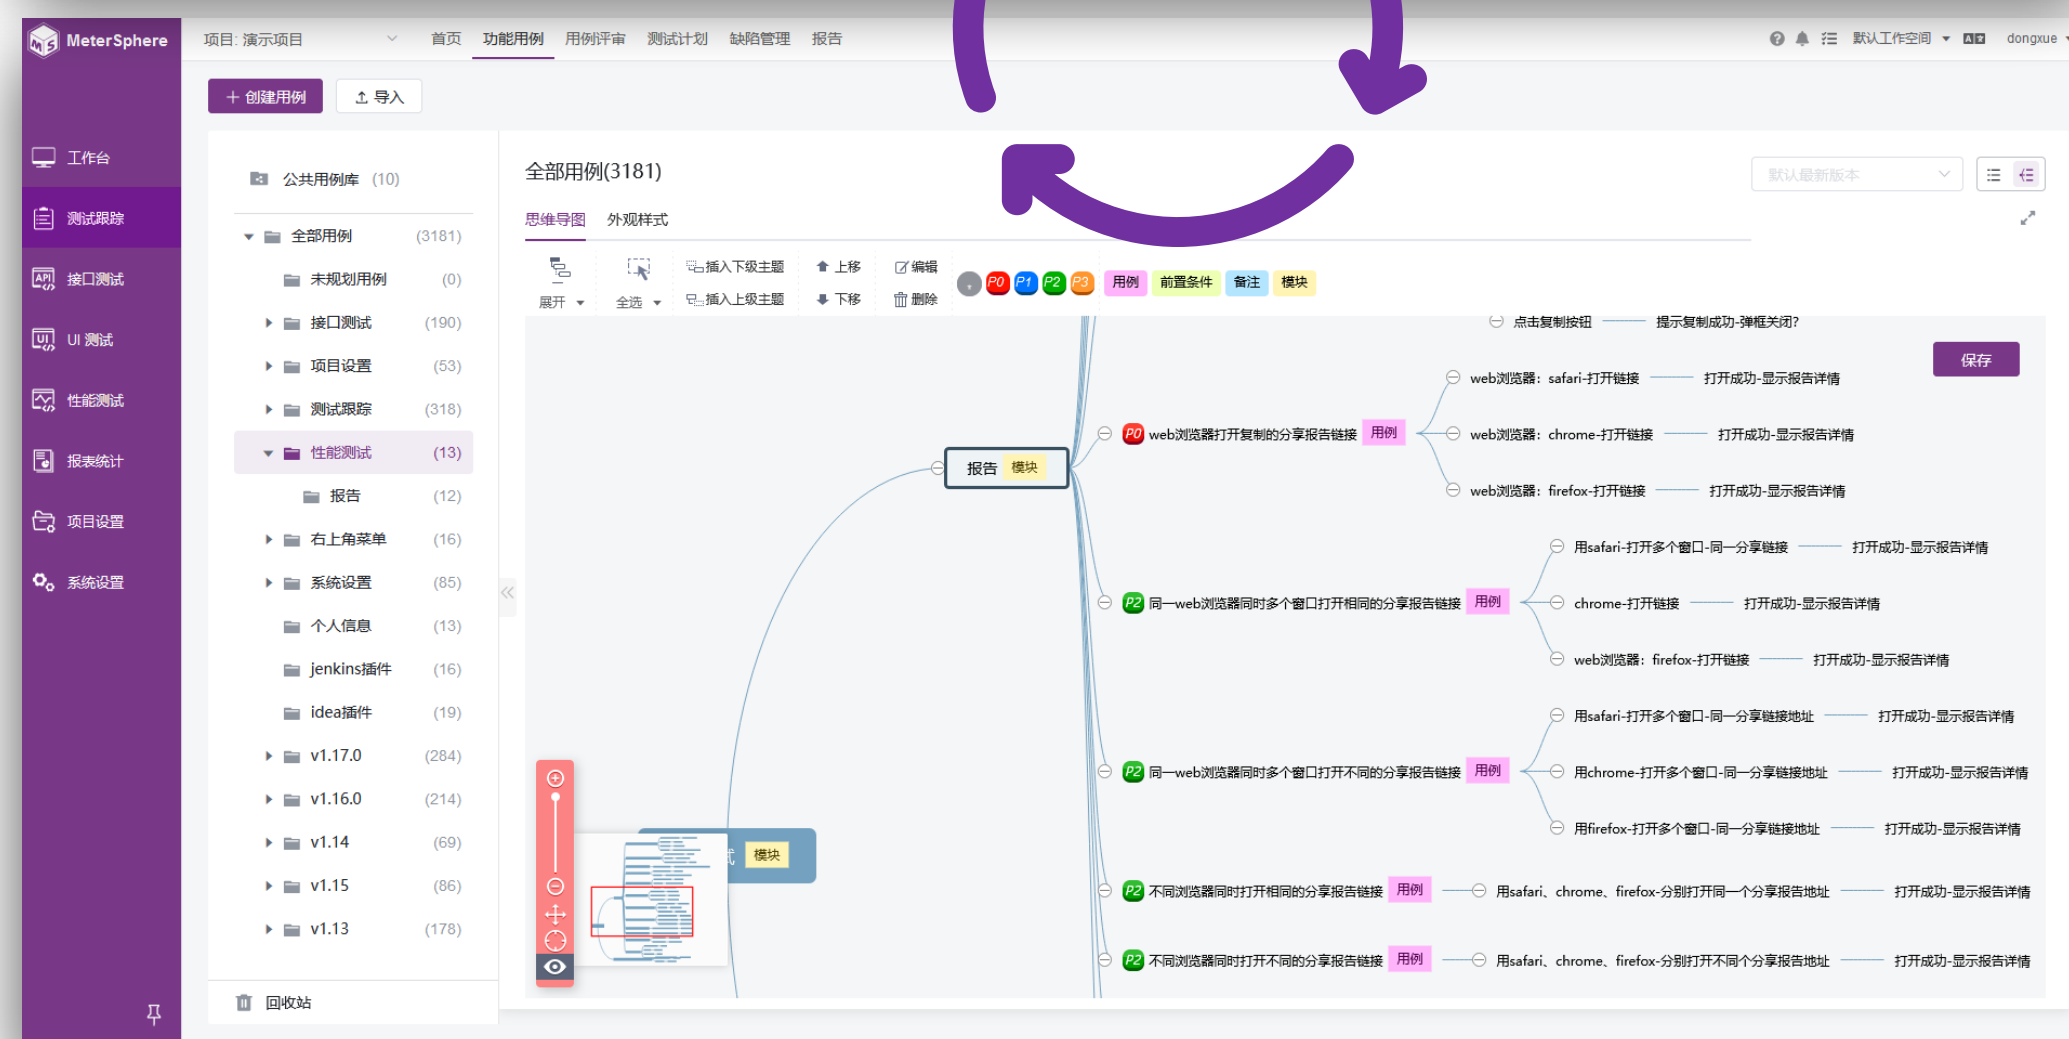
MeterSphere

项目: 演示项目

首页 功能用例 用例评审 测试计划 缺陷管理 报告

默认工作空间 dongxue

+ 创建用例 导入

工作台
测试跟踪
接口测试
UI 测试
性能测试
报表统计
项目设置
系统设置

公共用例库 (10)
全部用例 (3181)
未规划用例 (0)
接口测试 (190)
项目设置 (53)
测试跟踪 (318)
性能测试 (13)
报告 (12)
右上角菜单 (16)
系统设置 (85)
个人信息 (13)
jenkins插件 (16)
idea插件 (19)
v1.17.0 (284)
v1.16.0 (214)
v1.14 (69)
v1.15 (86)
v1.13 (178)
回收站

全部用例(3181)

默认最新版本

思维导图 外观样式

展开 全选 插入下级主题 插入上级主题 上移 下移 编辑 删除 P0 P1 P2 P3 用例 前置条件 备注 模块

保存

点击复制按钮 提示复制成功-弹框关闭?

报告 模块

P0 web浏览器打开复制的分享报告链接 用例
web浏览器: safari-打开链接 打开成功-显示报告详情
web浏览器: chrome-打开链接 打开成功-显示报告详情
web浏览器: firefox-打开链接 打开成功-显示报告详情

P2 同一web浏览器同时多个窗口打开相同的分享报告链接 用例
用safari-打开多个窗口-同一分享链接 打开成功-显示报告详情
chrome-打开链接 打开成功-显示报告详情
web浏览器: firefox-打开链接 打开成功-显示报告详情

P2 同一web浏览器同时多个窗口打开不同的分享报告链接 用例
用safari-打开多个窗口-同一分享链接地址 打开成功-显示报告详情
用chrome-打开多个窗口-同一分享链接地址 打开成功-显示报告详情
用firefox-打开多个窗口-同一分享链接地址 打开成功-显示报告详情

P2 不同浏览器同时打开相同的分享报告链接 用例 用safari、chrome、firefox-分别打开同一个分享地址 打开成功-显示报告详情

P2 不同浏览器同时打开不同的分享报告链接 用例 用safari、chrome、firefox-分别打开不同个分享地址 打开成功-显示报告详情

模块